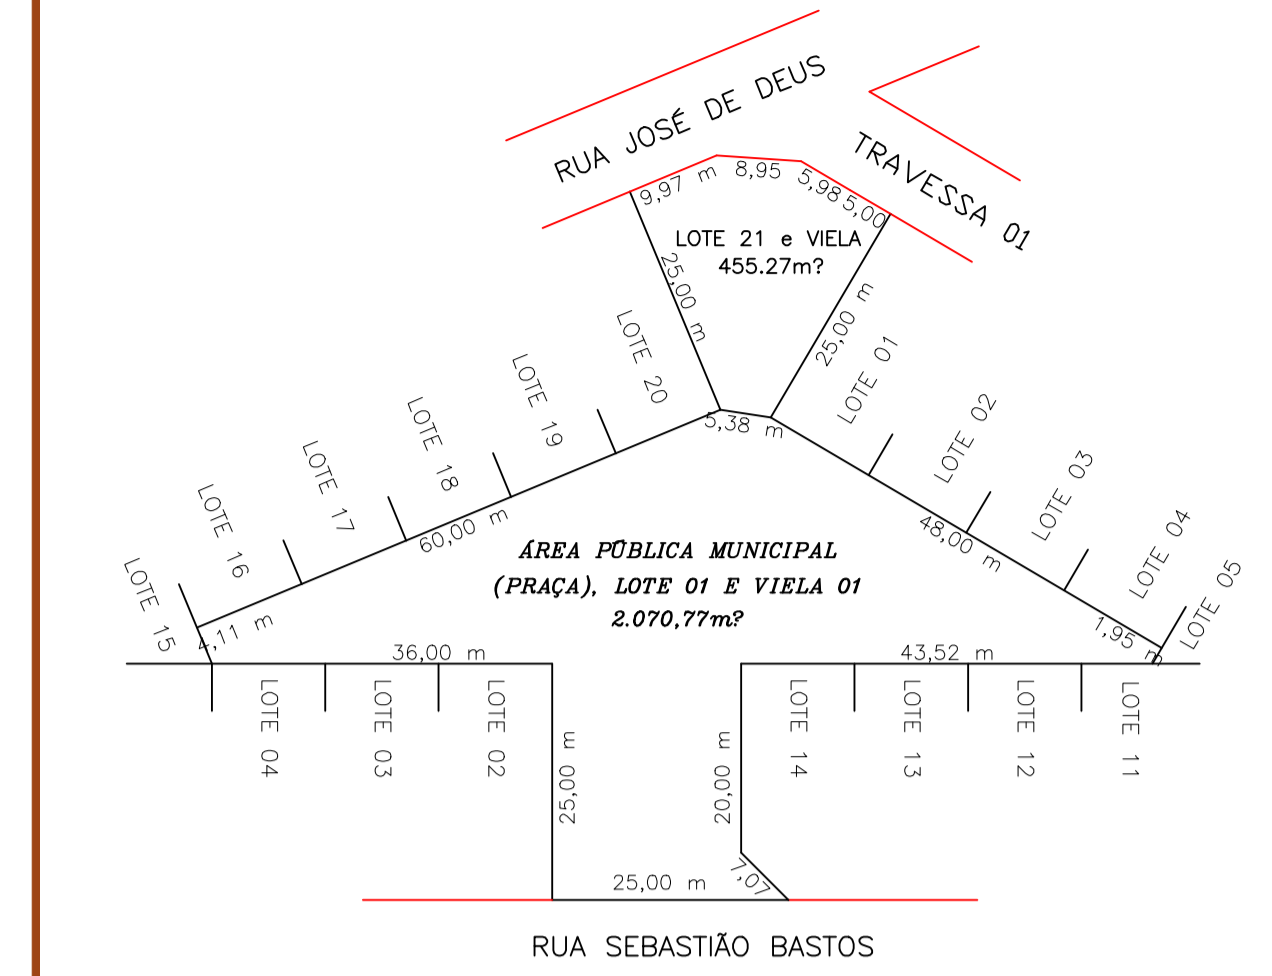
RUA JOSÉ DE DEUS

TRAVESSA 01

9,97 m 8,95 5,98 5,00

LOTE 21 e VIELA
455.27m?

25,00 m

25,00 m

LOTE 20

LOTE 19

LOTE 18

LOTE 17

LOTE 16

LOTE 15

5,38 m

LOTE 01

LOTE 02

LOTE 03

LOTE 04

LOTE 05

60,00 m

48,00 m

ÁREA PÚBLICA MUNICIPAL
(PRAÇA), LOTE 01 E VIELA 01
2.070,77m?

4,11 m

1,95 m

36,00 m

43,52 m

LOTE 04

LOTE 03

LOTE 02

25,00 m

20,00 m

LOTE 14

LOTE 13

LOTE 12

LOTE 11

7,07

25,00 m

RUA SEBASTIÃO BASTOS